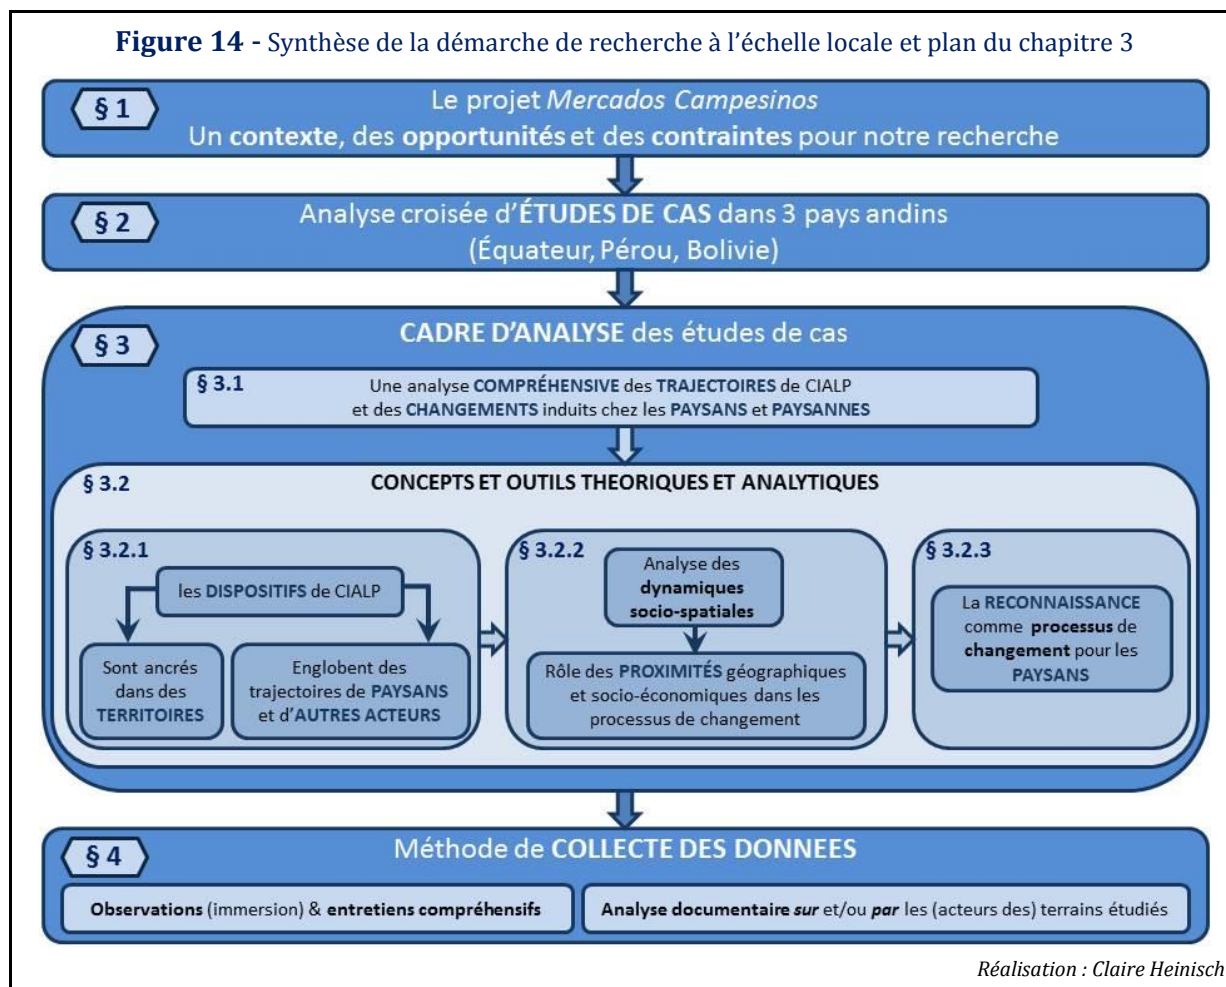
Figure 14 - Synthèse de la démarche de recherche à l'échelle locale et plan du chapitre 3

§ 1
Le projet Mercados Campesinos
Un contexte, des opportunités et des contraintes pour notre recherche

§ 2
Analyse croisée d'ÉTUDES DE CAS dans 3 pays andins
(Équateur, Pérou, Bolivie)

§ 3
CADRE D'ANALYSE des études de cas

§ 3.1
Une analyse COMPRÉHENSIVE des TRAJECTOIRES de CIALP et des CHANGEMENTS induits chez les PAYSANS et PAYSANNES

§ 3.2
CONCEPTS ET OUTILS THEORIQUES ET ANALYTIQUES

§ 3.2.1
les DISPOSITIFS de CIALP
Sont ancrés dans des TERRITOIRES
Englobent des trajectoires de PAYSANS et d'AUTRES ACTEURS

§ 3.2.2
Analyse des dynamiques socio-spatiales
Rôle des PROXIMITÉS géographiques et socio-économiques dans les processus de changement

§ 3.2.3
La RECONNAISSANCE comme processus de changement pour les PAYSANS

§ 4
Méthode de COLLECTE DES DONNEES
Observations (immersion) & entretiens compréhensifs
Analyse documentaire sur et/ou par les (acteurs des) terrains étudiés

Réalisation : Claire Heinisch